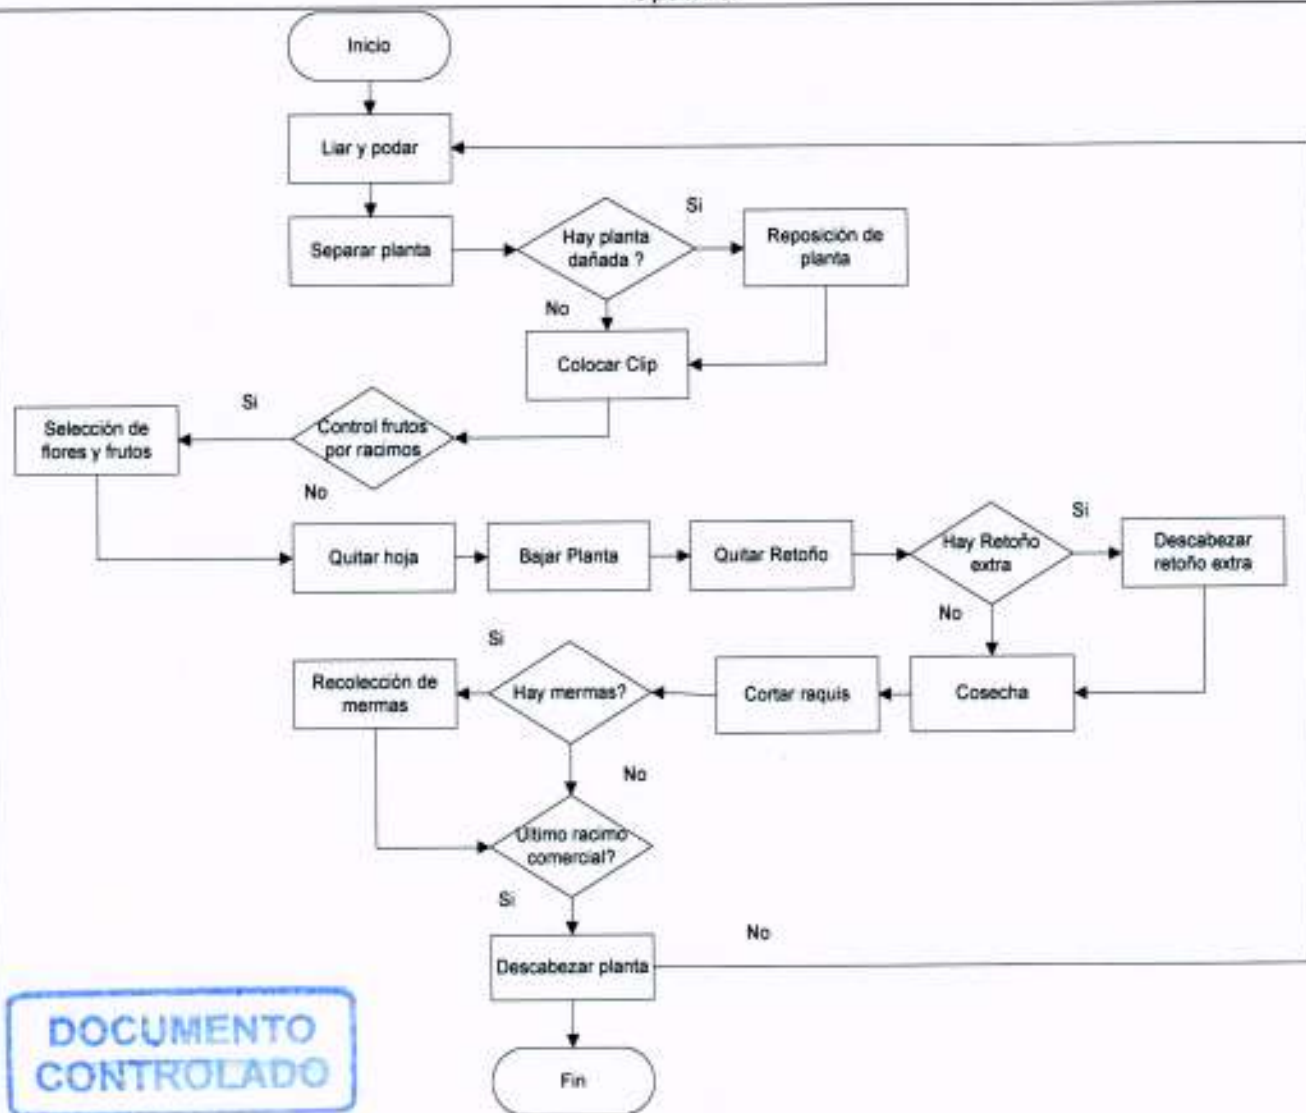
Inicio

Liar y podar

Separar planta

Hay planta dañada ?

Si

Reposición de planta

No

Colocar Clip

Si

Selección de flores y frutos

Control frutos por racimos

No

Quitar hoja

Bajar Planta

Quitar Retoño

Hay Retoño extra

Si

Descabezar retoño extra

No

Si

Recolección de mermas

Hay mermas?

Cortar raquis

Cosecha

No

Ultimo racimo comercial?

Si

No

Descabezar planta

DOCUMENTO CONTROLADO

Fin